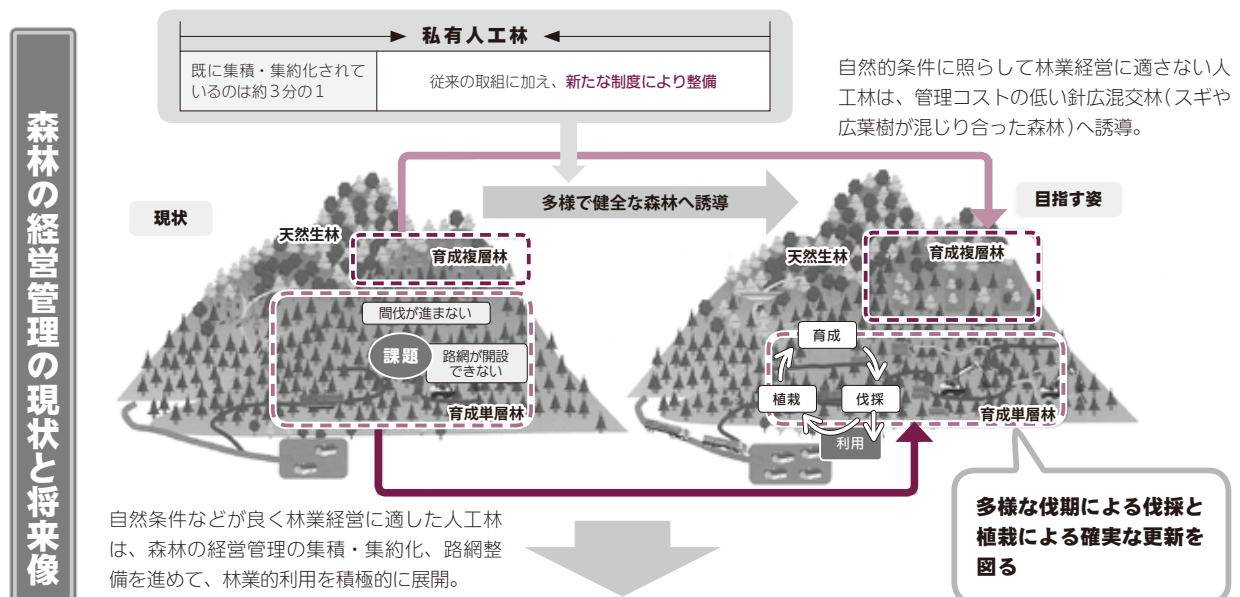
森林の経営管理の現状と将来像

私有人工林

| 既に集積・集約化されているのは約3分の1 | 従来の取組に加え、新たな制度により整備 |
|---|---|

自然的条件に照らして林業経営に適さない人工林は、管理コストの低い針広混交林(スギや広葉樹が混じり合った森林)へ誘導。

多様で健全な森林へ誘導

現状

天然生林

育成複層林

間伐が進まない

課題

路網が開設できない

育成単層林

目指す姿

天然生林

育成複層林

育成

植栽

伐採

利用

育成単層林

多様な伐期による伐採と植栽による確実な更新を図る

自然条件などが良く林業経営に適した人工林は、森林の経営管理の集積・集約化、路網整備を進めて、林業的利用を積極的に展開。